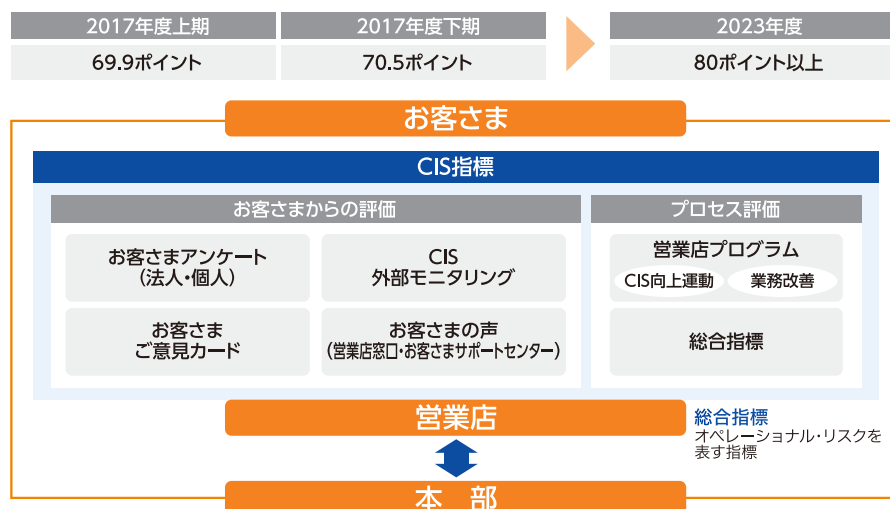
| 2017年度上期 | 2017年度下期 | 2023年度 |
|---|---|---|
| 69.9ポイント | 70.5ポイント | 80ポイント以上 |

お客さま

CIS指標

お客さまからの評価

お客さまアンケート
（法人・個人）

CIS
外部モニタリング

お客さま
ご意見カード

お客さまの声
（営業店窓口・お客さまサポートセンター）

プロセス評価

営業店プログラム

CIS向上運動

業務改善

総合指標

営業店

総合指標
オペレーショナル・リスクを表す指標

本　部